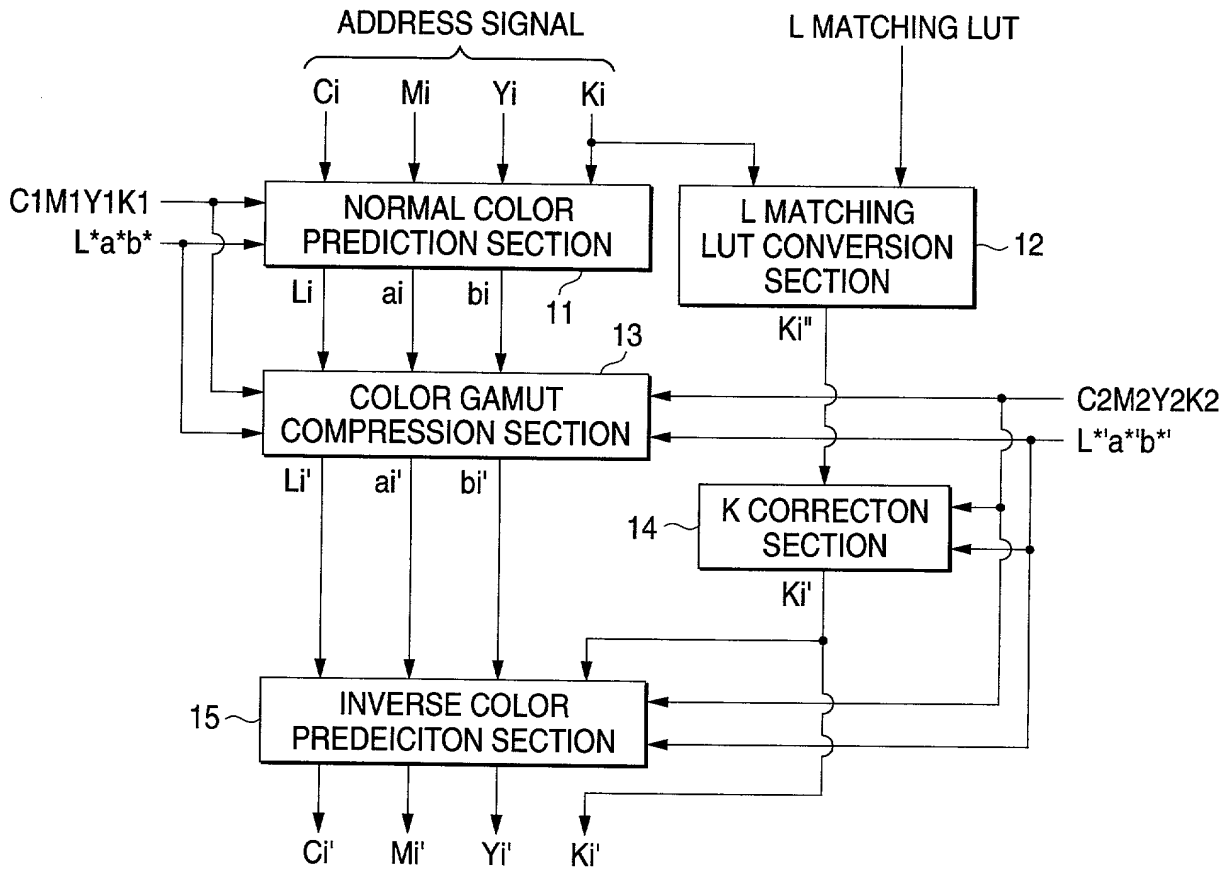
ADDRESS SIGNAL

L MATCHING LUT

Ci Mi Yi Ki

C1M1Y1K1

L*a*b*

NORMAL COLOR PREDICTION SECTION

L MATCHING LUT CONVERSION SECTION

12

Li ai bi

11

13

Ki"

COLOR GAMUT COMPRESSION SECTION

C2M2Y2K2

L*'a*'b*'

Li' ai' bi'

14

K CORRECTON SECTION

Ki'

15

INVERSE COLOR PREDEICITON SECTION

Ci' Mi' Yi' Ki'